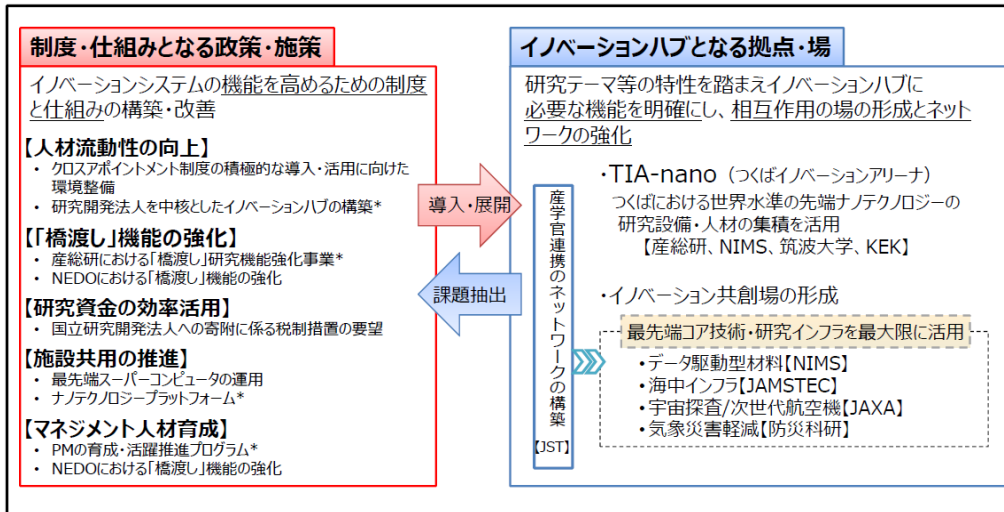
制度・仕組みとなる政策・施策

イノベーションシステムの機能を高めるための制度と仕組みの構築・改善

【人材流動性の向上】
・ クロスアポイントメント制度の積極的な導入・活用に向けた環境整備
・ 研究開発法人を中核としたイノベーションハブの構築*

【「橋渡し」機能の強化】
・ 産総研における「橋渡し」研究機能強化事業*
・ NEDOにおける「橋渡し」機能の強化

【研究資金の効率活用】
・ 国立研究開発法人への寄附に係る税制措置の要望

【施設共用の推進】
・ 最先端スーパーコンピュータの運用
・ ナノテクノロジープラットフォーム*

【マネジメント人材育成】
・ PMの育成・活躍推進プログラム*
・ NEDOにおける「橋渡し」機能の強化

導入・展開

課題抽出

イノベーションハブとなる拠点・場

研究テーマ等の特性を踏まえイノベーションハブに必要な機能を明確にし、相互作用の場の形成とネットワークの強化

産学官連携のネットワークの構築
【JST】

・TIA-nano（つくばイノベーションアリーナ）
つくばにおける世界水準の先端ナノテクノロジーの研究設備・人材の集積を活用
【産総研、NIMS、筑波大学、KEK】

・イノベーション共創場の形成

最先端コア技術・研究インフラを最大限に活用
・データ駆動型材料【NIMS】
・海中インフラ【JAMSTEC】
・宇宙探査/次世代航空機【JAXA】
・気象災害軽減【防災科研】